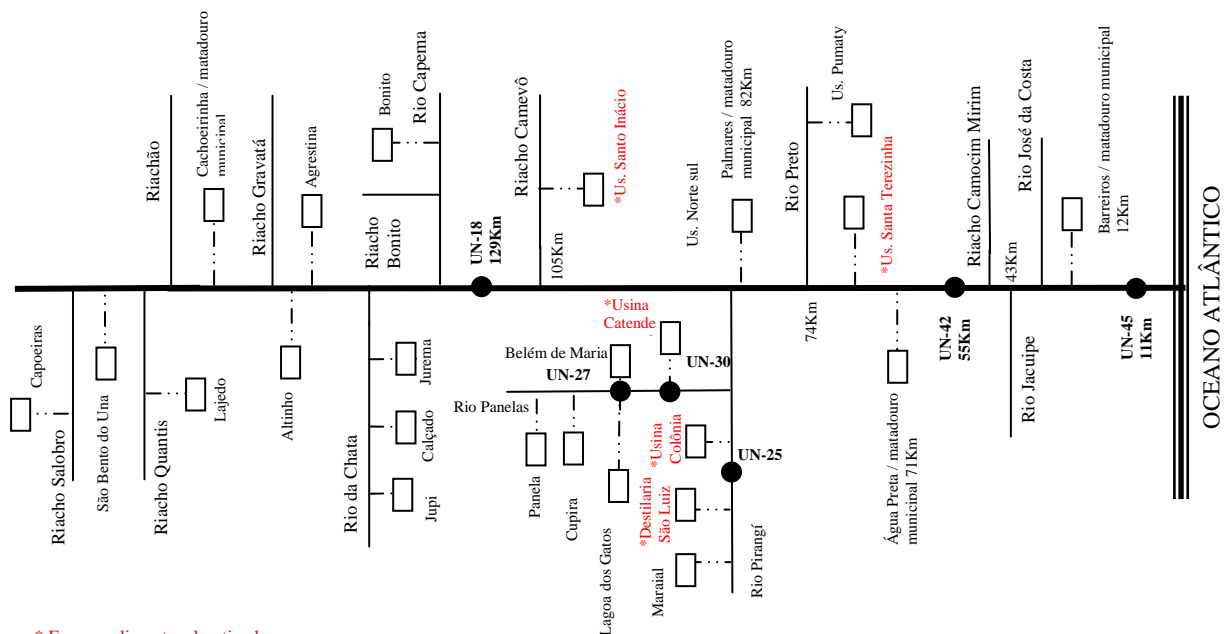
Riachão
Cachoeirinha / matadouro municipal
Riacho Gravatá
Agrestina
Bonito
Rio Capema
Riacho Bonito
UN-18 129Km
Riacho Camevô
105Km
*Us. Santo Inácio
Us. Norte sul
Palmares / matadouro municipal 82Km
Rio Preto
Us. Pumaty
*Us. Santa Terezinha
74Km
Riacho Camocim Mirim
43Km
Rio José da Costa
Barreiros / matadouro municipal 12Km
OCEANO ATLÂNTICO
Capoeiras
Riacho Salobro
São Bento do Una
Riacho Quantis
Lajedo
Altinho
Rio da Chata
Jurema
Calçado
Jupi
*Usina Catende
Belém de Maria
UN-27
UN-30
Rio Panelas
Panela
Cupira
Lagoa dos Gatos
*Destilaria São Luiz
*Usina Colônia
UN-25
Maraial
Rio Pirangí
Água Preta / matadouro municipal 71Km
UN-42 55Km
Rio Jacuipe
UN-45 11Km
* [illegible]